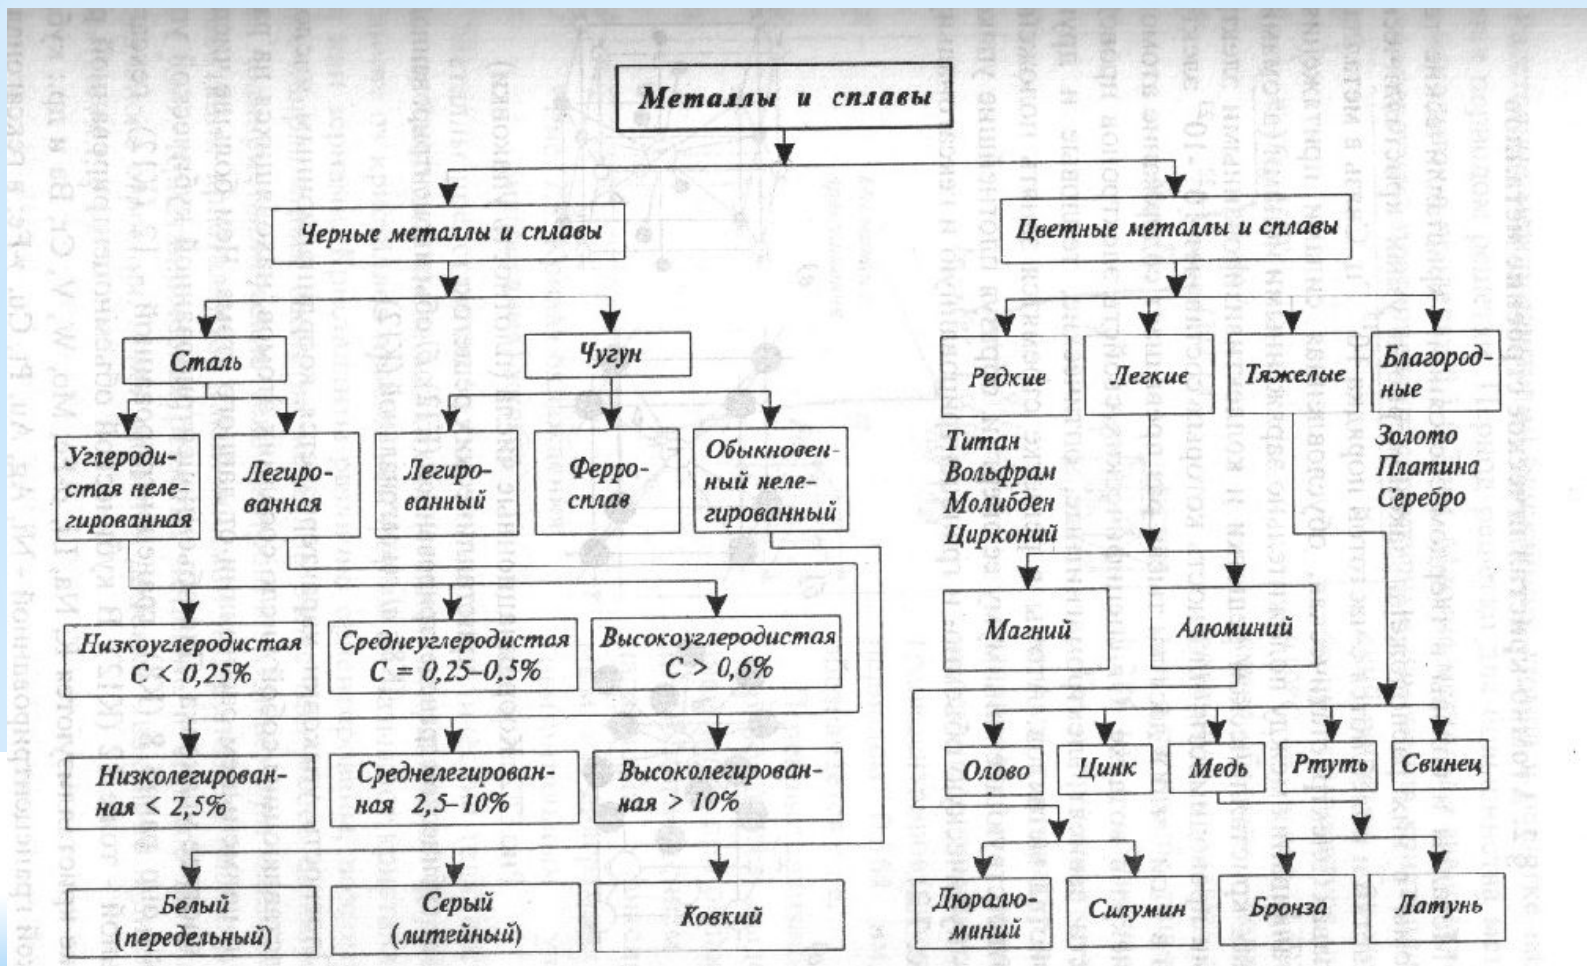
Металлы и сплавы

Черные металлы и сплавы

Цветные металлы и сплавы

Сталь

Чугун

Редкие

Легкие

Тяжелые

Благородные

Углеродистая нелегированная

Легированная

Легированный

Ферросплав

Обыкновенный нелегированный

Титан
Вольфрам
Молибден
Цирконий

Золото
Платина
Серебро

Магний

Алюминий

Низкоуглеродистая $C < 0,25\%$

Среднеуглеродистая $C = 0,25–0,5\%$

Высокоуглеродистая $C > 0,6\%$

Олово

Цинк

Медь

Ртуть

Свинец

Низколегированная $< 2,5\%$

Среднелегированная $2,5–10\%$

Высоколегированная $> 10\%$

Белый (передельный)

Серый (литейный)

Ковкий

Дюралюминий

Силумин

Бронза

Латунь